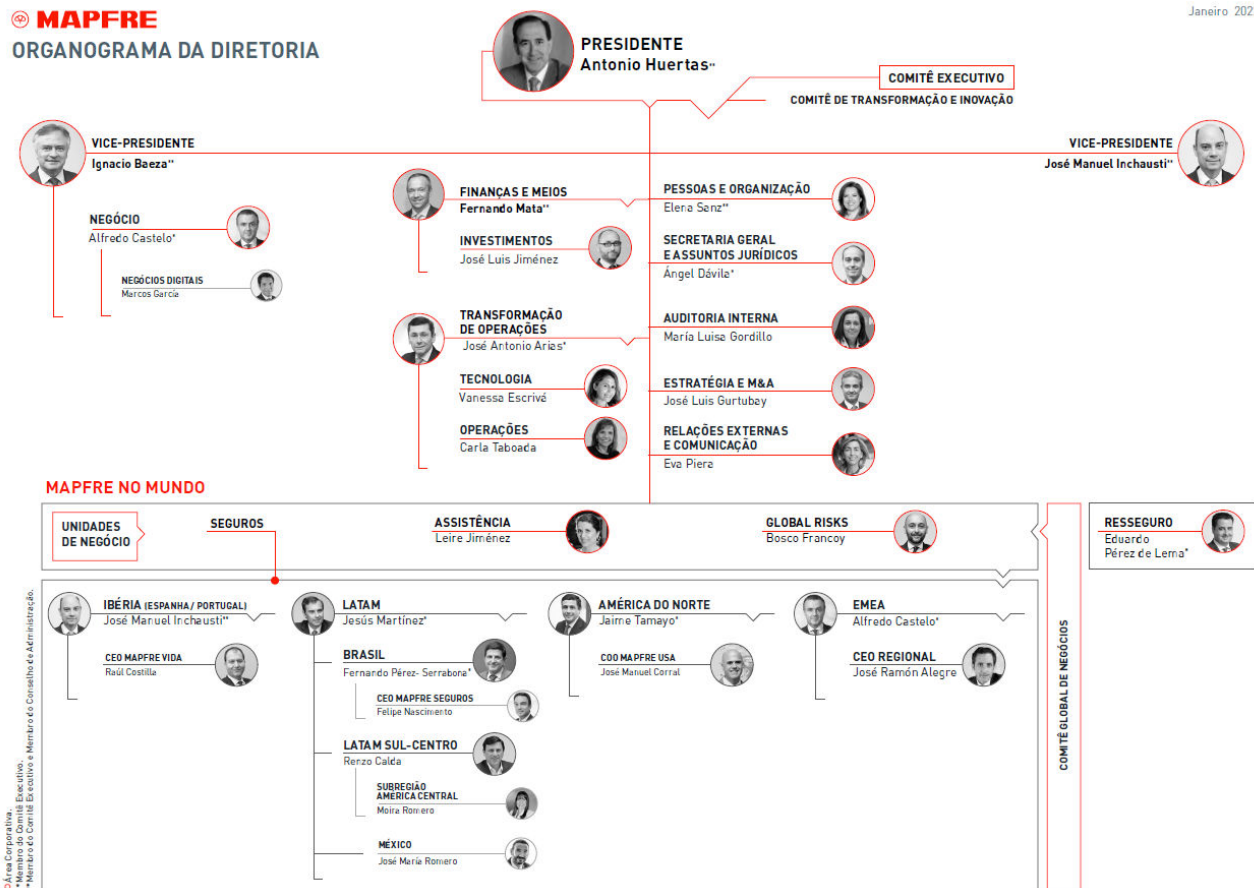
MAPFRE
ORGANOGRAMA DA DIRETORIA

Janeiro 202

PRESIDENTE
Antonio Huertas**

COMITÊ EXECUTIVO
COMITÊ DE TRANSFORMAÇÃO E INOVAÇÃO

VICE-PRESIDENTE
Ignacio Baeza**

VICE-PRESIDENTE
José Manuel Inchausti**

NEGÓCIO
Alfredo Castelo*

NEGÓCIOS DIGITAIS
Marcos García

FINANÇAS E MEIOS
Fernando Mata**

INVESTIMENTOS
José Luis Jiménez

TRANSFORMAÇÃO DE OPERAÇÕES
José Antonio Arias*

TECNOLOGIA
Vanessa Escrivá

OPERAÇÕES
Carla Taboada

PESSOAS E ORGANIZAÇÃO
Elena Sanz**

SECRETARIA GERAL E ASSUNTOS JURÍDICOS
Ángel Dávila*

AUDITORIA INTERNA
María Luisa Gordillo

ESTRATÉGIA E M&A
José Luis Gurtubay

RELAÇÕES EXTERNAS E COMUNICAÇÃO
Eva Piera

MAPFRE NO MUNDO

UNIDADES DE NEGÓCIO

SEGUROS

ASSISTÊNCIA
Leire Jiménez

GLOBAL RISKS
Bosco Francoy

RESSEGURO
Eduardo Pérez de Lema*

IBÉRIA (ESPANHA / PORTUGAL)
José Manuel Inchausti**

CEO MAPFRE VIDA
Raúl Costilla

LATAM
Jesús Martínez*

BRASIL
Fernando Pérez- Serrabona*

CEO MAPFRE SEGUROS
Felipe Nascimento

LATAM SUL-CENTRO
Renzo Calda

SUBREGIÃO AMERICA CENTRAL
Moira Romero

MÉXICO
José María Romero

AMÉRICA DO NORTE
Jaime Tamayo*

COO MAPFRE USA
José Manuel Corral

EMEA
Alfredo Castelo*

CEO REGIONAL
José Ramón Alegre

COMITÊ GLOBAL DE NEGÓCIOS

Área Corporativa.
*Membro do Comitê Executivo.
**Membro do Comitê Executivo e Membro do Conselho de Administração.